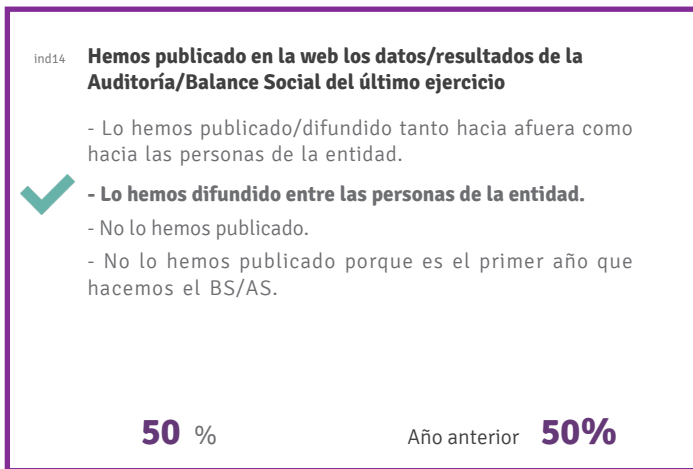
ind14 **Hemos publicado en la web los datos/resultados de la Auditoría/Balance Social del último ejercicio**

- Lo hemos publicado/difundido tanto hacia afuera como hacia las personas de la entidad.

**- Lo hemos difundido entre las personas de la entidad.**

- No lo hemos publicado.

- No lo hemos publicado porque es el primer año que hacemos el BS/AS.

50 %

Año anterior 50%